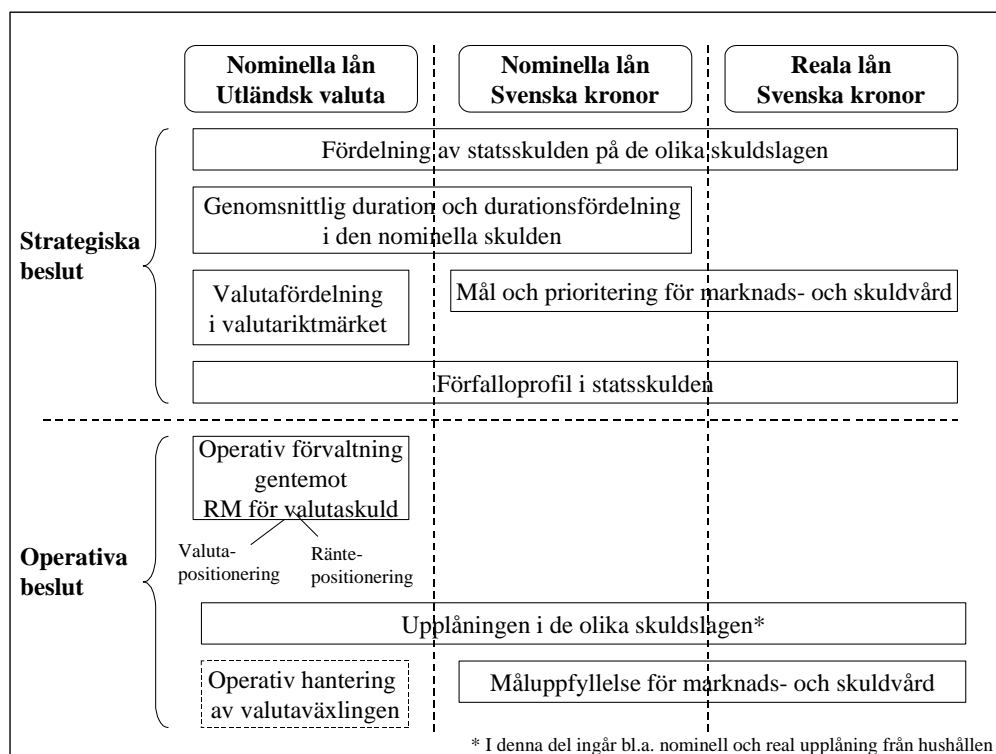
**Nominella lån Utländsk valuta**

**Nominella lån Svenska kronor**

**Reala lån Svenska kronor**

**Strategiska beslut**

Fördelning av statsskulden på de olika skuldslagen

Genomsnittlig duration och durationsfördelning i den nominella skulden

Valutafördelning i valutariktmärket

Mål och prioritering för marknads- och skuldvård

Förfalloprofil i statsskulden

**Operativa beslut**

Operativ förvaltning gentemot RM för valutaskuld

Valuta-positionering

Ränte-positionering

Upplåningen i de olika skuldslagen*

Operativ hantering av valutaväxlingen

Måluppfyllelse för marknads- och skuldvård

* I denna del ingår bl.a. nominell och real upplåning från hushållen